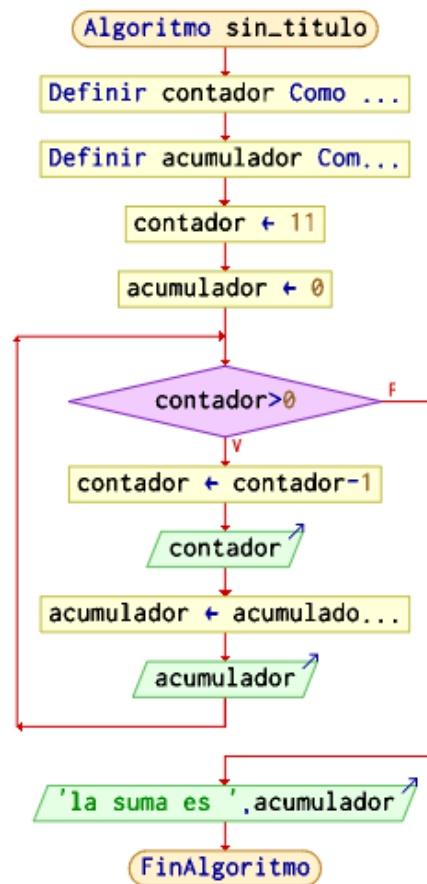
Algoritmo sin_titulo

Definir contador Como ...

Definir acumulador Com...

contador ← 11

acumulador ← 0

contador>0

F

V

contador ← contador-1

contador

acumulador ← acumulado...

acumulador

'la suma es ',acumulador

FinAlgoritmo